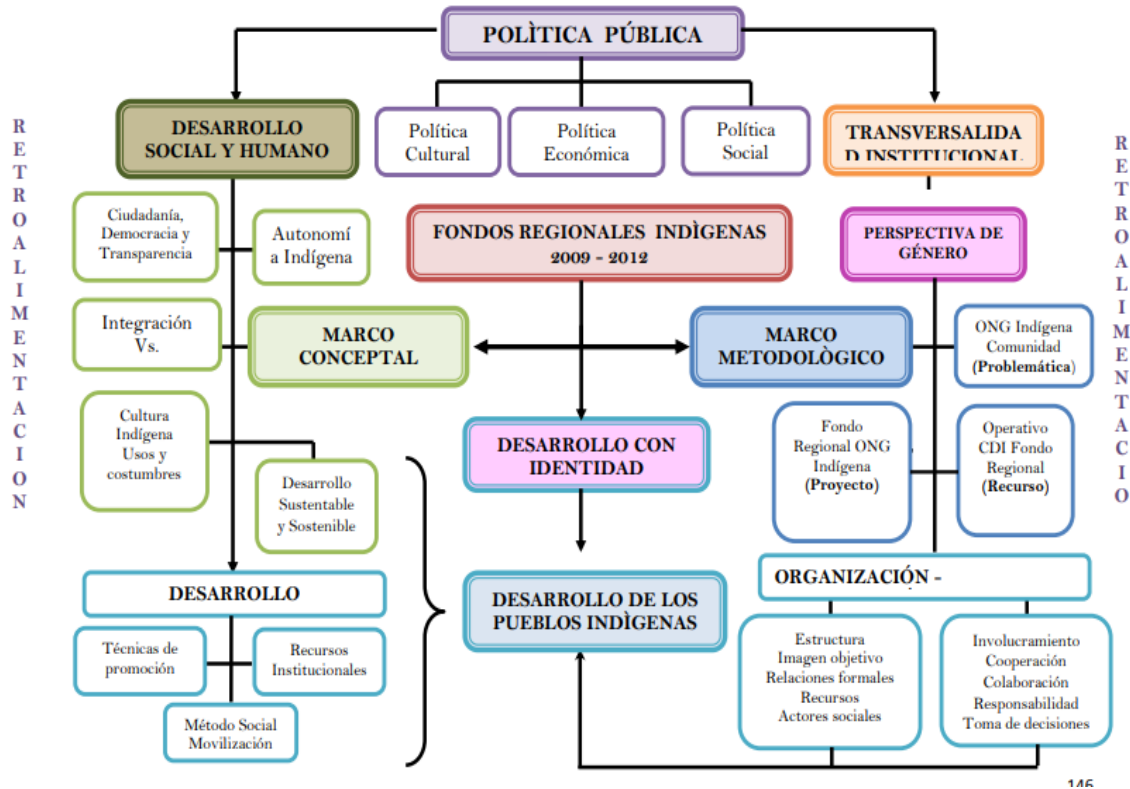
RETROALIMENTACION

POLÌTICA PÚBLICA

DESARROLLO SOCIAL Y HUMANO

Política Cultural

Política Económica

Política Social

TRANSVERSALIDAD INSTITUCIONAL

RETROALIMENTACIO

Ciudadanía, Democracia y Transparencia

Autonomía Indígena

FONDOS REGIONALES INDÌGENAS 2009 - 2012

PERSPECTIVA DE GÉNERO

Integración Vs.

MARCO CONCEPTAL

MARCO METODOLÒGICO

ONG Indígena Comunidad (Problemática)

Cultura Indígena Usos y costumbres

DESARROLLO CON IDENTIDAD

Fondo Regional ONG Indígena (Proyecto)

Operativo CDI Fondo Regional (Recurso)

Desarrollo Sustentable y Sostenible

DESARROLLO

DESARROLLO DE LOS PUEBLOS INDÌGENAS

ORGANIZACIÓN -

Técnicas de promoción

Recursos Institucionales

Estructura
Imagen objetivo
Relaciones formales
Recursos
Actores sociales

Involucramiento
Cooperación
Colaboración
Responsabilidad
Toma de decisiones

Método Social Movilización

146